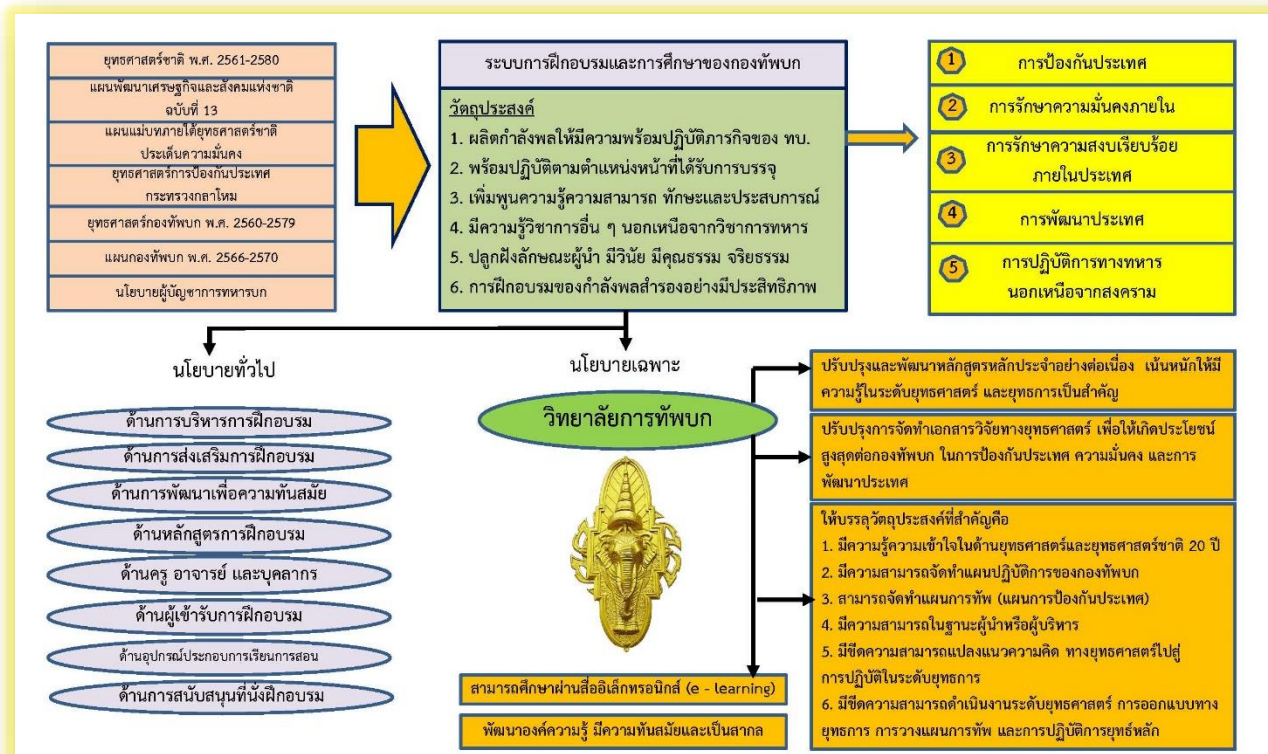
ยุทธศาสตร์ชาติ พ.ศ. 2561-2580

แผนพัฒนาเศรษฐกิจและสังคมแห่งชาติ ฉบับที่ 13

แผนแม่บทภายใต้ยุทธศาสตร์ชาติ ประเด็นความมั่นคง

ยุทธศาสตร์การป้องกันประเทศ กระทรวงกลาโหม

ยุทธศาสตร์กองทัพบก พ.ศ. 2560-2579

แผนกองทัพบก พ.ศ. 2566-2570

นโยบายผู้บัญชาการทหารบก

ระบบการฝึกอบรมและการศึกษาของกองทัพบก

วัตถุประสงค์

1. ผลิตกำลังพลให้มีความพร้อมปฏิบัติภารกิจของ ทบ.
2. พร้อมปฏิบัติตามตำแหน่งหน้าที่ได้รับการบรรจุ
3. เพิ่มพูนความรู้ความสามารถ ทักษะและประสบการณ์
4. มีความรู้วิชาการอื่น ๆ นอกเหนือจากวิชาการทหาร
5. ปลูกฝังลักษณะผู้นำ มีวินัย มีคุณธรรม จริยธรรม
6. การฝึกอบรมของกำลังพลสำรองอย่างมีประสิทธิภาพ

1 การป้องกันประเทศ

2 การรักษาความมั่นคงภายใน

3 การรักษาความสงบเรียบร้อยภายในประเทศ

4 การพัฒนาประเทศ

5 การปฏิบัติการทางทหารนอกเหนือจากสงคราม

นโยบายทั่วไป

ด้านการบริหารการฝึกอบรม

ด้านการส่งเสริมการฝึกอบรม

ด้านการพัฒนาเพื่อความทันสมัย

ด้านหลักสูตรการฝึกอบรม

ด้านครู อาจารย์ และบุคลากร

ด้านผู้เข้ารับการฝึกอบรม

ด้านอุปกรณ์ประกอบการเรียนการสอน

ด้านการสนับสนุนที่นั่งฝึกอบรม

นโยบายเฉพาะ

วิทยาลัยการทัพบก

ปรับปรุงและพัฒนาหลักสูตรหลักประจำอย่างต่อเนื่อง เน้นหนักให้มีความรู้ในระดับยุทธศาสตร์ และยุทธการเป็นสำคัญ

ปรับปรุงการจัดทำเอกสารวิจัยทางยุทธศาสตร์ เพื่อให้เกิดประโยชน์สูงสุดต่อกองทัพบก ในการป้องกันประเทศ ความมั่นคง และการพัฒนาประเทศ

ให้บรรลุวัตถุประสงค์ที่สำคัญคือ
1. มีความรู้ความเข้าใจในด้านยุทธศาสตร์และยุทธศาสตร์ชาติ 20 ปี
2. มีความสามารถจัดทำแผนปฏิบัติการของกองทัพบก
3. สามารถจัดทำแผนการทัพ (แผนการป้องกันประเทศ)
4. มีความสามารถในฐานะผู้นำหรือผู้บริหาร
5. มีขีดความสามารถแปลงแนวความคิด ทางยุทธศาสตร์ไปสู่การปฏิบัติในระดับยุทธการ
6. มีขีดความสามารถดำเนินงานระดับยุทธศาสตร์ การออกแบบทางยุทธการ การวางแผนการทัพ และการปฏิบัติการยุทธ์หลัก

สามารถศึกษาผ่านสื่ออิเล็กทรอนิกส์ (e - learning)

พัฒนาองค์ความรู้ มีความทันสมัยและเป็นสากล